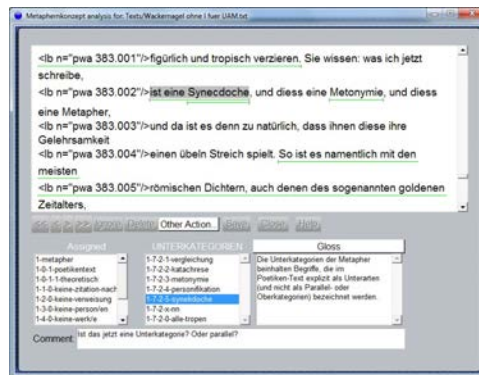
Metaphernkonzept analysis for: Texts/Wackernagel ohne I fuer UAM.txt

<lb n="pwa 383.001"/>figürlich und tropisch verzieren. Sie wissen: was ich jetzt schreibe,
<lb n="pwa 383.002"/>ist eine Synecdoche, und diess eine Metonymie, und diess eine Metapher,
<lb n="pwa 383.003"/>und da ist es denn zu natürlich, dass ihnen diese ihre Gelehrsamkeit
<lb n="pwa 383.004"/>einen übeln Streich spielt. So ist es namentlich mit den meisten
<lb n="pwa 383.005"/>römischen Dichtern, auch denen des sogenannten goldenen Zeitalters,

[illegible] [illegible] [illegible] Delete Other Action... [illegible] Close Help

| Assigned | UNTERKATEGORIEN | Gloss |
|---|---|---|
| 1-metapher<br>1-0-1-poetikentext<br>1-0-1-1-theoretisch<br>1-1-0-keine-zitation-nach<br>1-2-0-keine-verweisung<br>1-3-0-keine-person/en<br>1-4-0-keine-werk/e | 1-7-2-1-vergleichung<br>1-7-2-2-katachrese<br>1-7-2-3-metonymie<br>1-7-2-4-personifikation<br>1-7-2-5-synekdoche<br>1-7-2-x-nn<br>1-7-2-0-alle-tropen | Die Unterkategorien der Metapher beinhalten Begriffe, die im Poetiken-Text explizit als Unterarten (und nicht als Parallel- oder Oberkategorien) bezeichnet werden. |

Comment: Ist das jetzt eine Unterkategorie? Oder parallel?